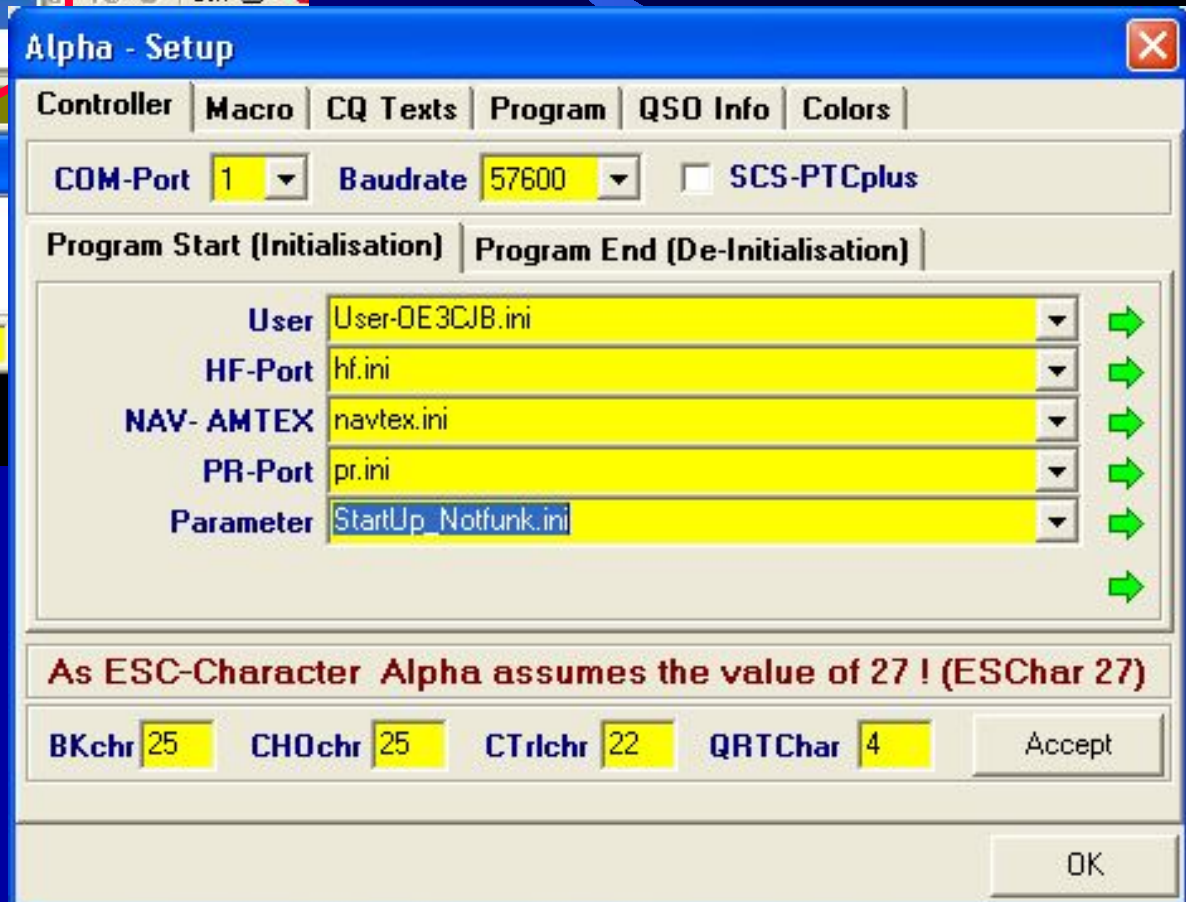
Alpha - Setup

Controller | Macro | CQ Texts | Program | QSO Info | Colors

COM-Port 1 Baudrate 57600 SCS-PTCplus

Program Start (Initialisation) | Program End (De-Initialisation)

User User-OE3CJB.ini
HF-Port hf.ini
NAV- AMTEX navtex.ini
PR-Port pr.ini
Parameter StartUp_Notfunk.ini

As ESC-Character Alpha assumes the value of 27 ! (ESChar 27)

BKchr 25 CHOchr 25 CTrlchr 22 QRTChar 4 Accept

OK